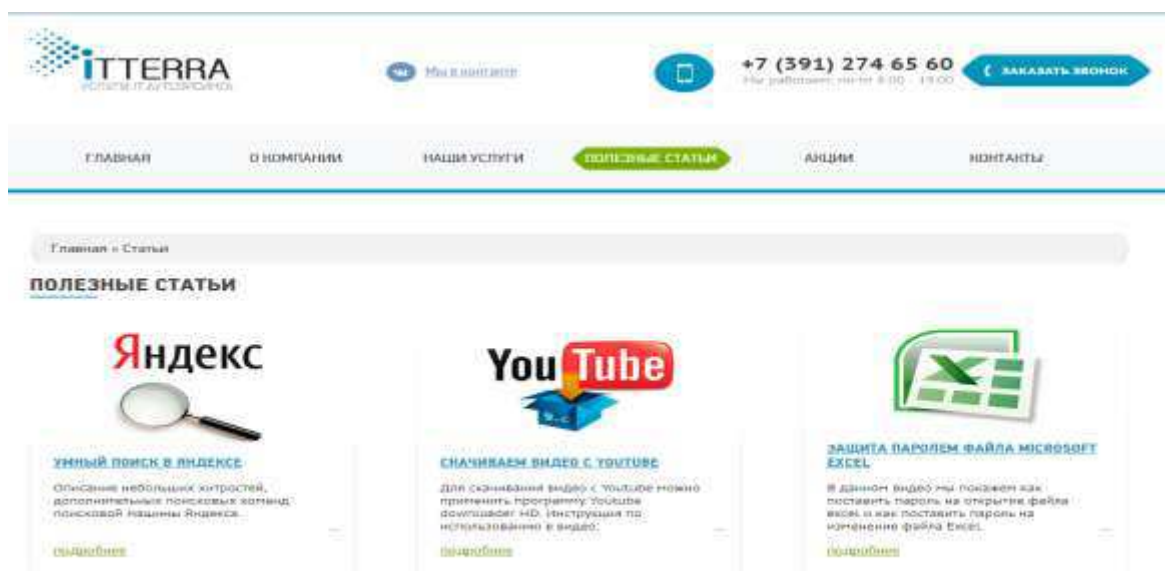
iTTERRA
УСЛУГИ IT АУТСОРСИНГА

Мы в контакте

+7 (391) 274 65 60
Мы работаем: пн-пт 8:00 - 19:00

ЗАКАЗАТЬ ЗВОНОК

ГЛАВНАЯ | О КОМПАНИИ | НАШИ УСЛУГИ | ПОЛЕЗНЫЕ СТАТЬИ | АКЦИИ | КОНТАКТЫ

Главная » Статьи

ПОЛЕЗНЫЕ СТАТЬИ

Яндекс

УМНЫЙ ПОИСК В ЯНДЕКСЕ
Описание небольших хитростей, дополнительных поисковых команд поисковой машины Яндекса.
подробнее

YouTube

СКАЧИВАЕМ ВИДЕО С YOUTUBE
Для скачивания видео с Youtube можно применить программу Youtube downloader HD. Инструкция по использованию в видео.
подробнее

ЗАЩИТА ПАРОЛЕМ ФАЙЛА MICROSOFT EXCEL
В данном видео мы покажем как поставить пароль на открытие файла excel и как поставить пароль на изменение файла Excel.
подробнее